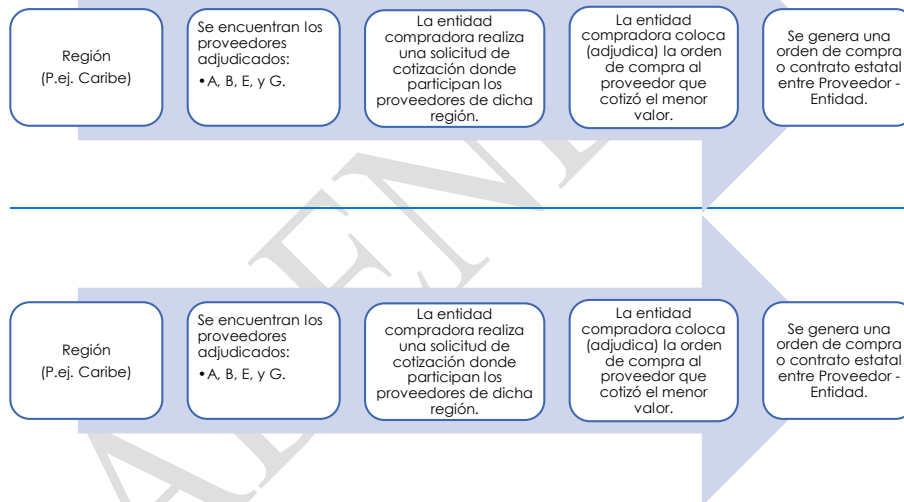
Región
(P.ej. Caribe)

Se encuentran los proveedores adjudicados:
•A, B, E, y G.

La entidad compradora realiza una solicitud de cotización donde participan los proveedores de dicha región.

La entidad compradora coloca (adjudica) la orden de compra al proveedor que cotizó el menor valor.

Se genera una orden de compra o contrato estatal entre Proveedor - Entidad.

Región
(P.ej. Caribe)

Se encuentran los proveedores adjudicados:
•A, B, E, y G.

La entidad compradora realiza una solicitud de cotización donde participan los proveedores de dicha región.

La entidad compradora coloca (adjudica) la orden de compra al proveedor que cotizó el menor valor.

Se genera una orden de compra o contrato estatal entre Proveedor - Entidad.

ANEX